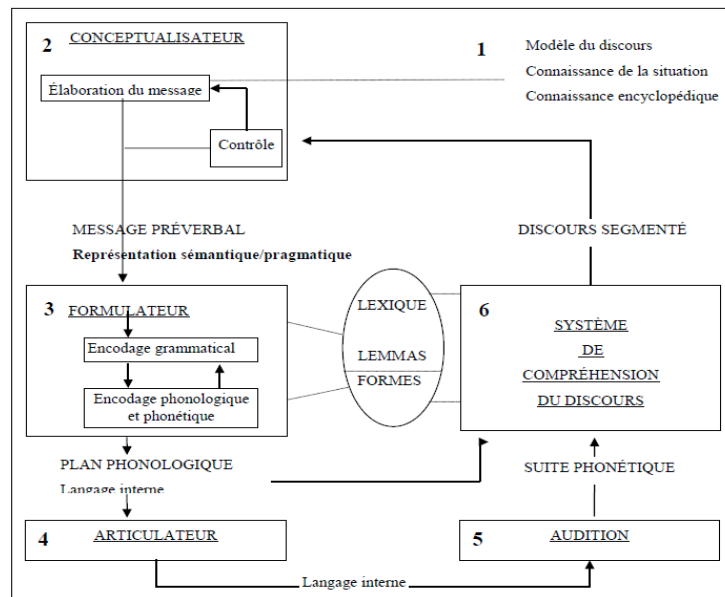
2 CONCEPTUALISATEUR

Élaboration du message

Contrôle

1 Modèle du discours
Connaissance de la situation
Connaissance encyclopédique

MESSAGE PRÉVERBAL
Représentation sémantique/pragmatique

DISCOURS SEGMENTÉ

3 FORMULATEUR

Encodage grammatical

Encodage phonologique et phonétique

LEXIQUE
LEMMAS
FORMES

6 SYSTÈME DE COMPRÉHENSION DU DISCOURS

PLAN PHONOLOGIQUE
Langage interne

SUITE PHONÉTIQUE

4 ARTICULATEUR

5 AUDITION

Langage interne